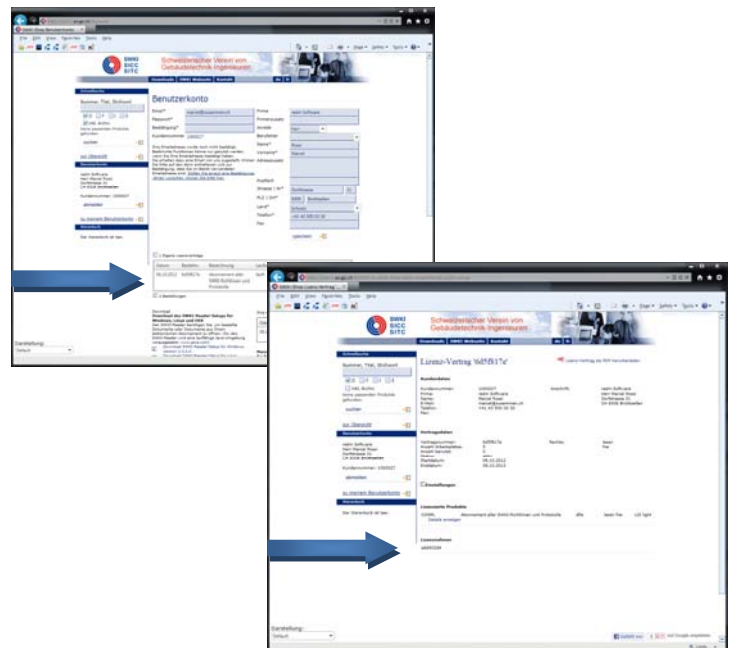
Schweizerischer Verein von Gebäudetechnik-Ingenieuren

SWKI
SICC
SITC

Downloads SWKI Webseite Kontakt

Benutzerkonto

Email*
Passwort*
Bestätigung*
Kundennummer

Firma
Anrede
Name*
Vorname*
Strasse / Nr.*
PLZ / Ort*
Land*
Telefon*
Fax

speichern

Darstellung:
Default

Lizenz-Vertrag

Kundendaten

Vertragsdaten

Lizenzierte Produkte

Lizenznehmer

Darstellung:
Default